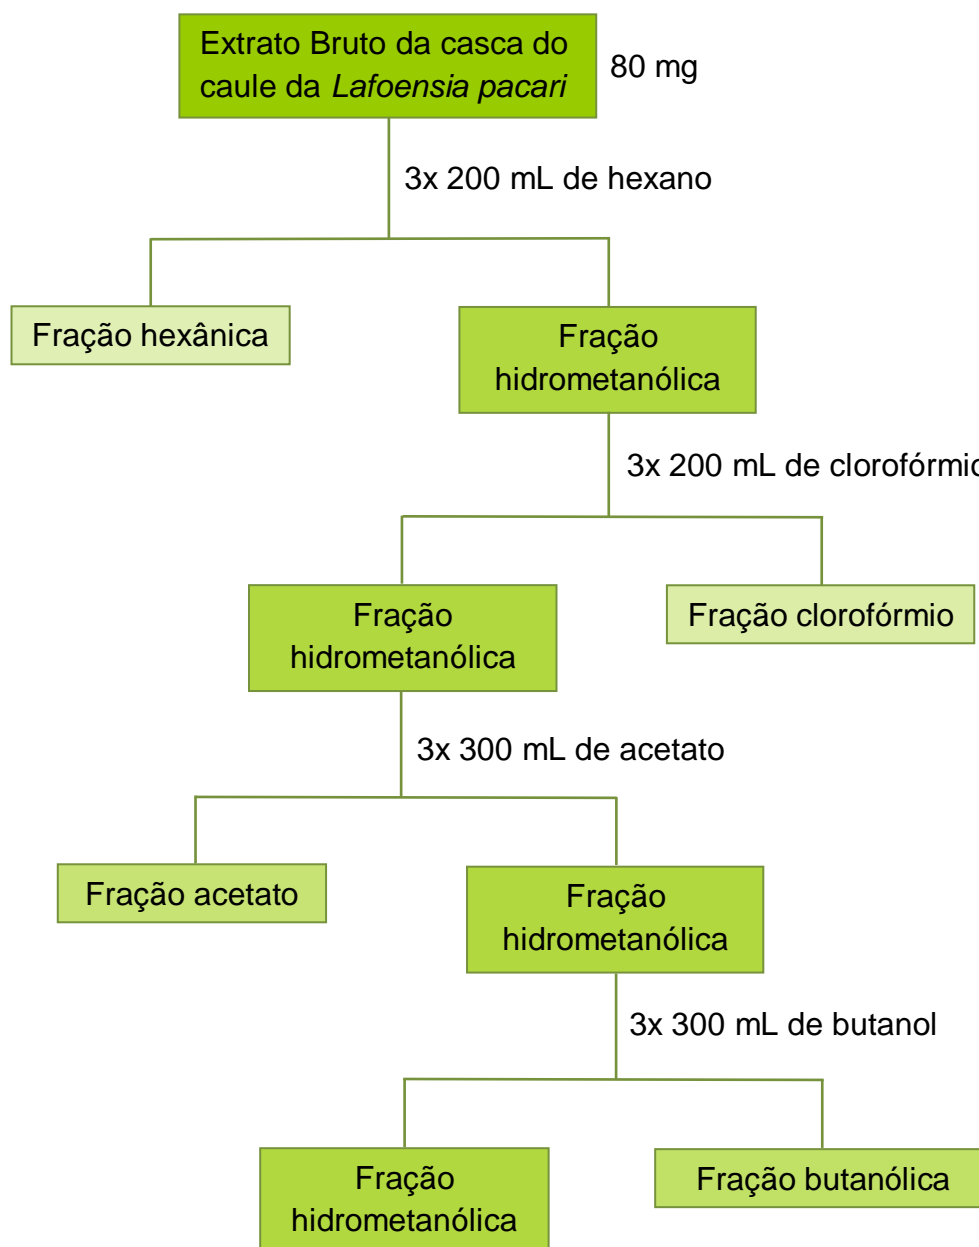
Extrato Bruto da casca do caule da *Lafoensia pacari*

80 mg

3x 200 mL de hexano

Fração hexânica

Fração hidrometanólica

3x 200 mL de clorofórmi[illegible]

Fração hidrometanólica

Fração clorofórmio

3x 300 mL de acetato

Fração acetato

Fração hidrometanólica

3x 300 mL de butanol

Fração hidrometanólica

Fração butanólica